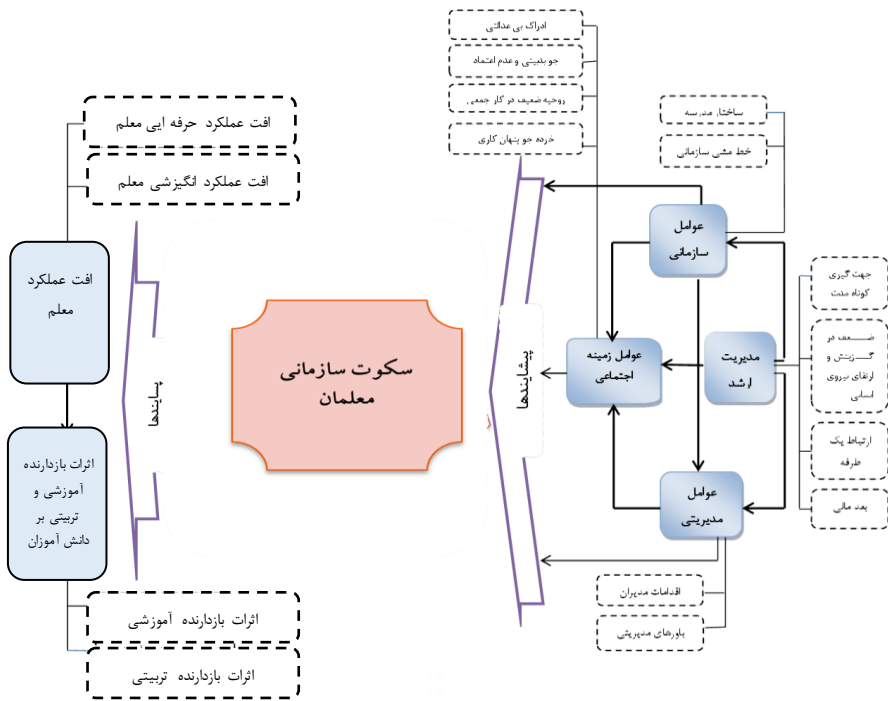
ادراک بی عدالتی
جو بدبینی و عدم اعتماد
روحیه ضعیف در کار جمعی
خرده جو پنهان کاری

ساختار مدرسه
خط مشی سازمانی

افت عملکرد حرفه ایی معلم
افت عملکرد انگیزشی معلم

افت عملکرد معلم

اثرات بازدارنده آموزشی و تربیتی بر دانش آموزان

پیامدها

سکوت سازمانی معلمان

پیشایندها

عوامل سازمانی

عوامل زمینه اجتماعی

مدیریت ارشد

عوامل مدیریتی

جهت گیری کوتاه مدت

ضعف در گزینش و ارتقای نیروی انسانی

ارتباط یک طرفه

بعد مالی

اقدامات مدیران
باورهای مدیریتی

اثرات بازدارنده آموزشی
اثرات بازدارنده تربیتی